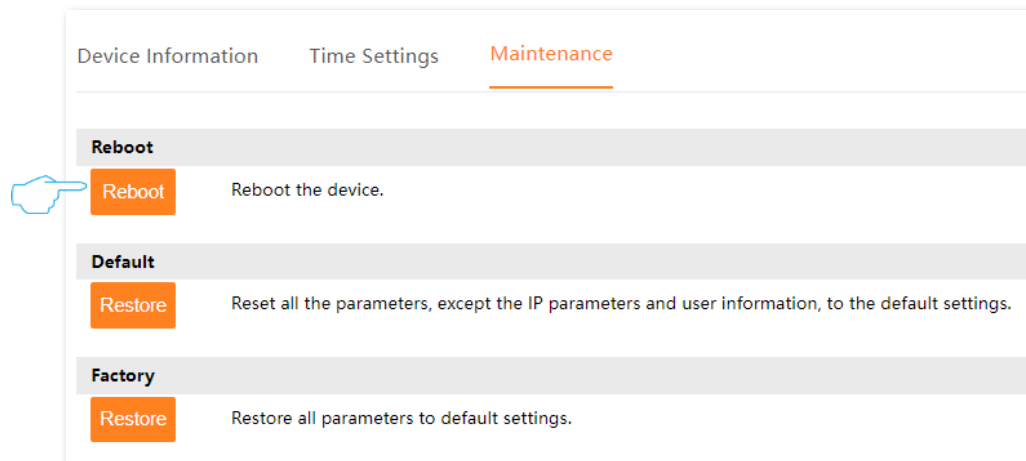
Device Information Time Settings Maintenance

Reboot

Reboot Reboot the device.

Default

Restore Reset all the parameters, except the IP parameters and user information, to the default settings.

Factory

Restore Restore all parameters to default settings.